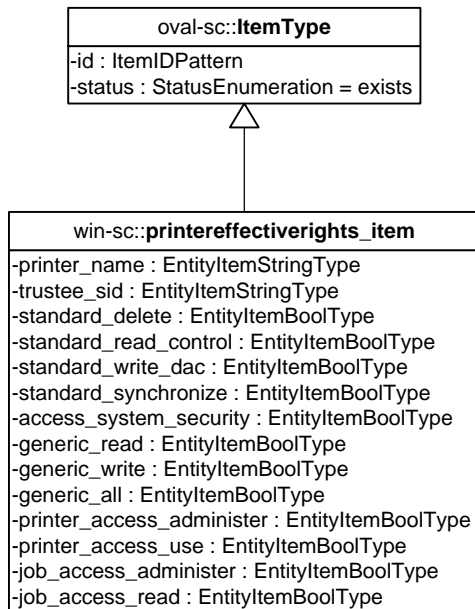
oval-sc::**ItemType**

-id : ItemIDPattern
-status : StatusEnumeration = exists

win-sc::**printereffectiverights_item**

-printer_name : EntityItemStringType
-trustee_sid : EntityItemStringType
-standard_delete : EntityItemBoolType
-standard_read_control : EntityItemBoolType
-standard_write_dac : EntityItemBoolType
-standard_synchronize : EntityItemBoolType
-access_system_security : EntityItemBoolType
-generic_read : EntityItemBoolType
-generic_write : EntityItemBoolType
-generic_all : EntityItemBoolType
-printer_access_administer : EntityItemBoolType
-printer_access_use : EntityItemBoolType
-job_access_administer : EntityItemBoolType
-job_access_read : EntityItemBoolType